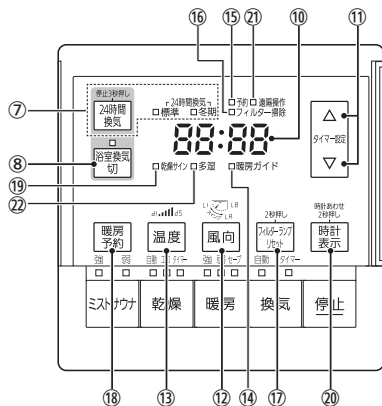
⑯ ⑮ ㉑ ⑩ ⑪

⑦ 停止3秒押し 24時間換気

24時間換気
□標準 □冬期

□予約 □遠隔操作
□フィルター掃除

88:88

△
タイマー設定
▽

⑧ 浴室換気 切

⑲ □乾燥サイン □多湿 □暖房ガイド
㉒

LI LB LR

2秒押し
時計あわせ 2秒押し

暖房予約 温度 風向 フィルターランプリセット 時計表示

強 弱 自動 エコ タイマー 強 省エネ セーブ 自動 タイマー

ミストサウナ 乾燥 暖房 換気 停止

⑱ ⑬ ⑫ ⑭ ⑰ ⑳